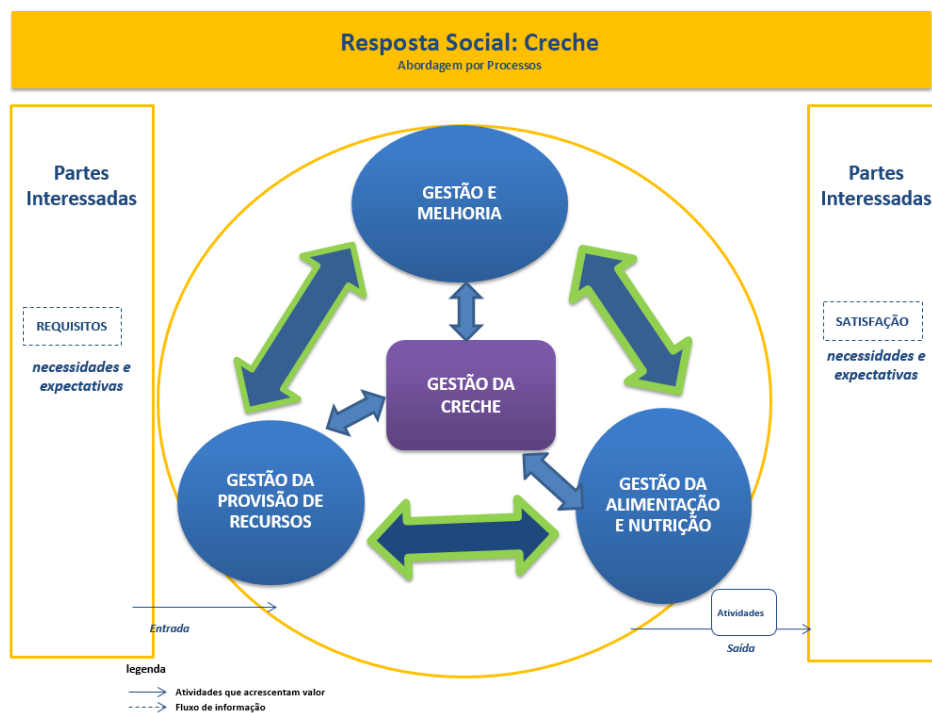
Resposta Social: Creche
Abordagem por Processos

Partes Interessadas

REQUISITOS

necessidades e expectativas

GESTÃO E MELHORIA

GESTÃO DA CRECHE

GESTÃO DA PROVISÃO DE RECURSOS

GESTÃO DA ALIMENTAÇÃO E NUTRIÇÃO

Partes Interessadas

SATISFAÇÃO

necessidades e expectativas

Entrada

Atividades

Saída

legenda
Atividades que acrescentam valor
Fluxo de informação